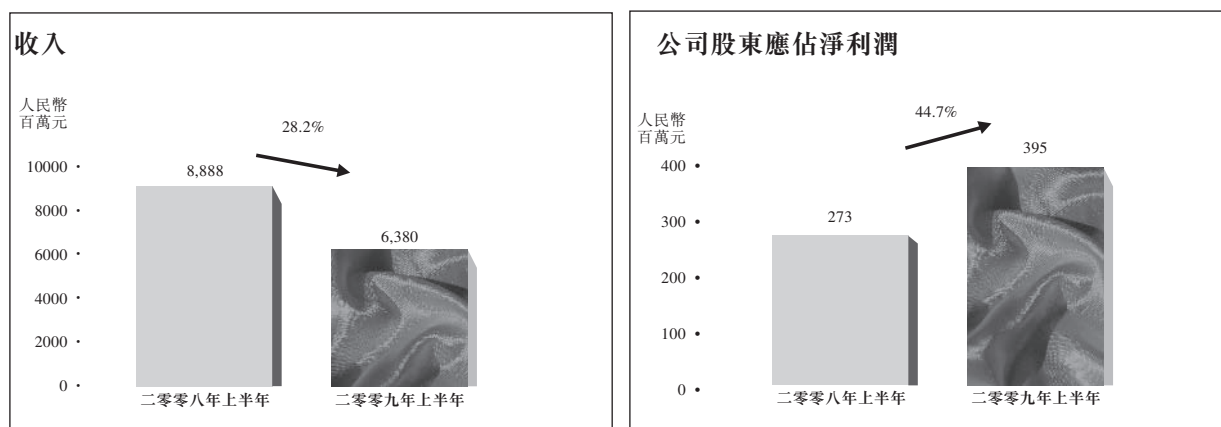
收入

人民幣
百萬元

28.2%

10000
8000
6000
4000
2000
0

8,888
6,380

二零零八年上半年
二零零九年上半年

公司股東應佔淨利潤

人民幣
百萬元

44.7%

400
300
200
100
0

273
395

二零零八年上半年
二零零九年上半年